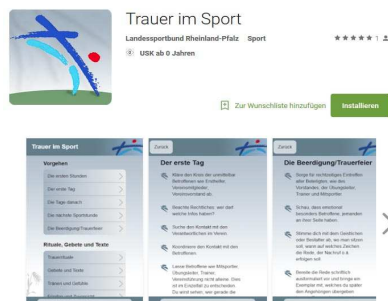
Trauer im Sport

Landessportbund Rheinland-Pfalz Sport

★★★★★ 1

USK ab 0 Jahren

Zur Wunschliste hinzufügen

Installieren

Trauer im Sport

Vorgehen

Die ersten Stunden

Der erste Tag

Die Tage danach

Die nächste Sportstunde

Die Beerdigung/Trauerfeier

Rituale, Gebete und Texte

Trauerrituale

Gebete und Texte

Trauer und Gefühle

Zurück

Der erste Tag

Klare den Kreis der unmittelbar Betroffenen aus Erziehern, Vereinsmitglieder, Vereinsvorstand ab.

Beachte Rechtliches: wer darf welche Infos haben?

Suche den Kontakt mit den Verantwortlichen im Verein

Koordiniere den Kontakt mit den Betroffenen.

Lasse Betroffene wie Mitglieder, Übungsleiter, Trainer, Vereinsführung nicht alleine. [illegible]

Zurück

Die Beerdigung/Trauerfeier

Sorge für rechtzeitiges Eintreffen aller Beteiligten, wie den Verbandes, der Übungsleiter, Trainer und Mitspieler.

Schau, dass emotional besonders Betroffene, jemanden an ihrer Seite haben.

Stimme dich mit den Gestaltern oder Redakteur ab, wo man sitzen soll, wann auf welches Zeichen die Rede, der Nachruf o.ä. erfolgen soll.

Bewahr die Rede schriftlich ausformuliert ein vorüber ein Exemplar mit, welches du später den Angehörigen übergeben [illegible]